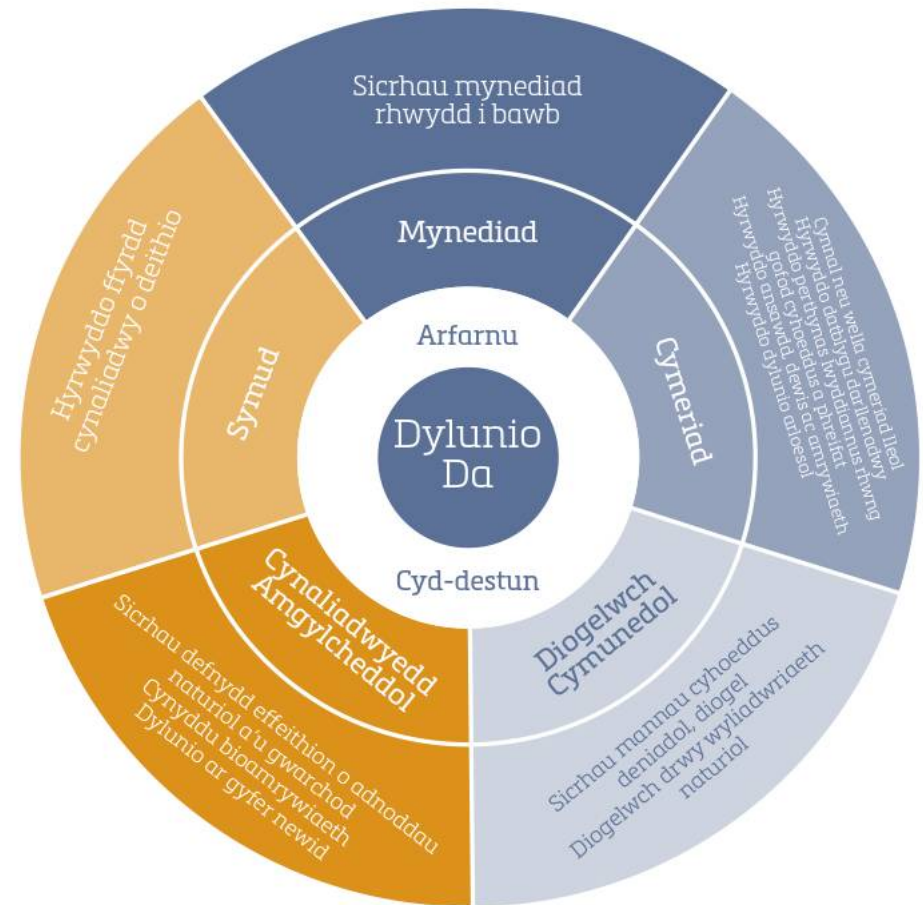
Sicrhau mynediad rhwydd i bawb

Mynediad

Cynnal neu wella cymeriad lleol
Hyrwyddo datblygu darllenadwy
Hyrwyddo perthynas lwyddiannus rhwng gofod cyhoeddus a phreifat
Hyrwyddo ansawdd, dewis ac amrywiaeth
Hyrwyddo dylunio arloesol

Cymeriad

Arfarnu

Dylunio Da

Cyd-destun

Diogelwch Cymunedol

Sicrhau mannau cyhoeddus deniadol, diogel
Diogelwch drwy wyliadwriaeth naturiol

Cynaliadwyedd Amgylcheddol

Sicrhau defnydd effeithiol o adnoddau naturiol a'u gwarchod
Cynyddu bioamrywiaeth
Dylunio ar gyfer newid

Symud

Hyrwyddo ffyrdd cynaliadwy o deithio